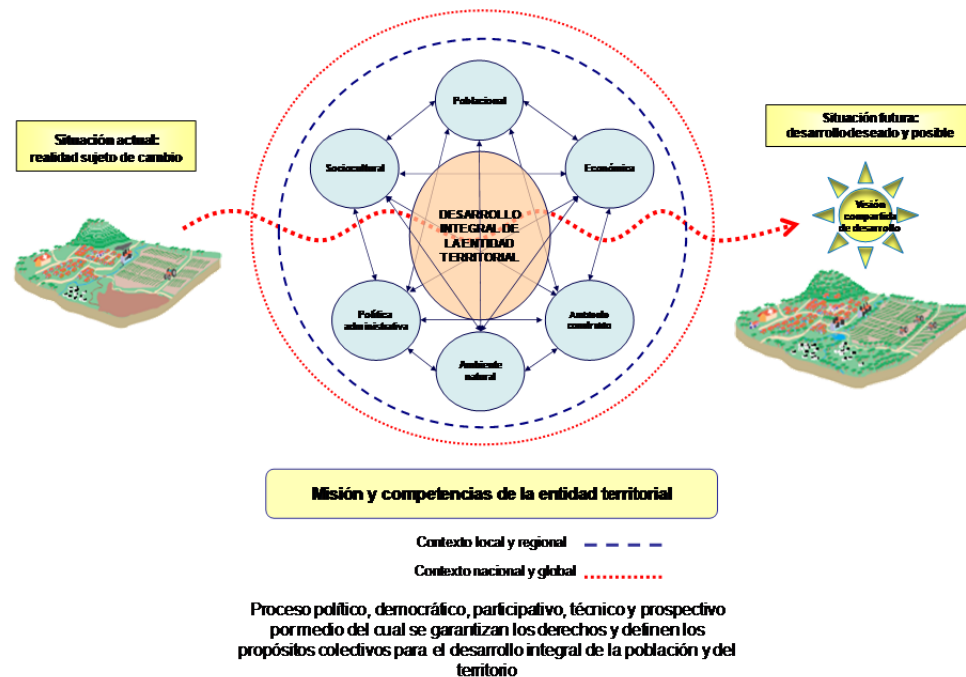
Situación actual:
realidad sujeto de cambio

Poblacional

Sociocultural

Económica

DESARROLLO INTEGRAL DE LA ENTIDAD TERRITORIAL

Política administrativa

Ambiente construido

Ambiente natural

Situación futura:
desarrollo deseado y posible

Visión compartida de desarrollo

Misión y competencias de la entidad territorial

Contexto local y regional

Contexto nacional y global

Proceso político, democrático, participativo, técnico y prospectivo por medio del cual se garantizan los derechos y definen los propósitos colectivos para el desarrollo integral de la población y del territorio